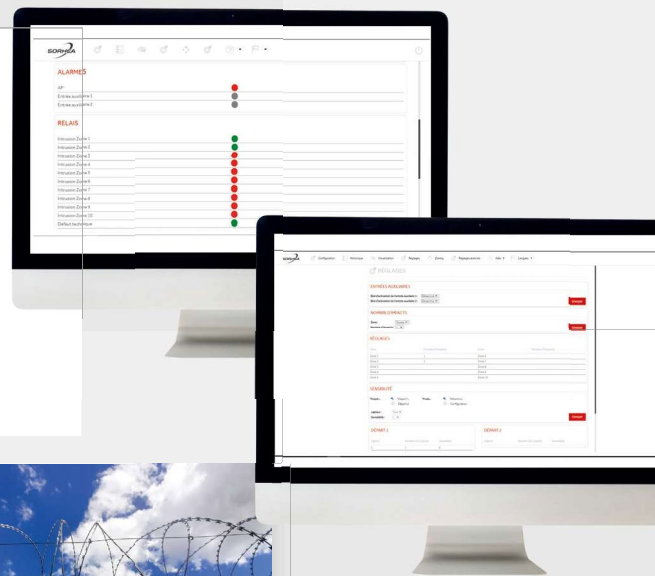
SORHEA

ALARMES

AP

Entrée auxiliaire 1

Entrée auxiliaire 2

RELAIS

Intrusion Zone 1

Intrusion Zone 2

Intrusion Zone 3

Intrusion Zone 4

Intrusion Zone 5

Intrusion Zone 6

Intrusion Zone 7

Intrusion Zone 8

Intrusion Zone 9

Intrusion Zone 10

Défaut technique

SORHEA

Configuration

Historique

Visualisation

Réglages

Zoning

Réglages avancés

Aide

Langues

RÉGLAGES

ENTRÉES AUXILIAIRES

Envoyer

NOMBRE CONTACTS

Envoyer

RÉGLAGES

Zone 1

Zone 2

Zone 3

Zone 4

Zone 5

Zone 6

Zone 7

Zone 8

STABILITÉ

Envoyer

DÉPART 1

DÉPART 2